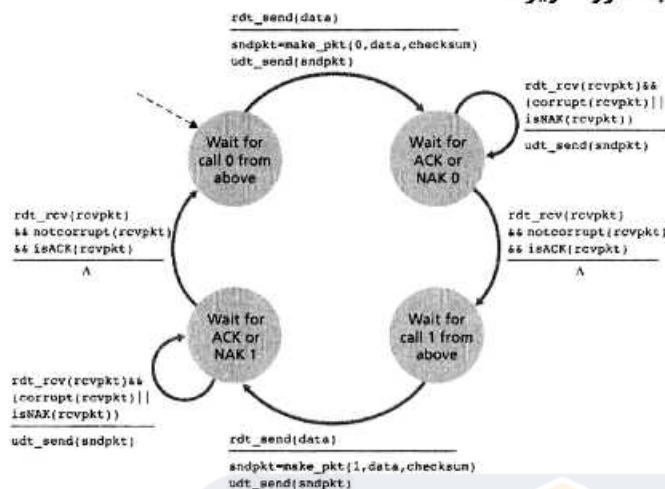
rdt_send(data)

sndpkt=make_pkt(0,data,checksum)
udt_send(sndpkt)

rdt_rcv(rcvpkt)&&
(corrupt(rcvpkt)||
isNAK(rcvpkt))

udt_send(sndpkt)

Wait for call 0 from above

Wait for ACK or NAK 0

rdt_rcv(rcvpkt)
&& notcorrupt(rcvpkt)
&& isACK(rcvpkt)

Λ

rdt_rcv(rcvpkt)
&& notcorrupt(rcvpkt)
&& isACK(rcvpkt)

Λ

Wait for ACK or NAK 1

Wait for call 1 from above

rdt_rcv(rcvpkt)&&
(corrupt(rcvpkt)||
isNAK(rcvpkt))

udt_send(sndpkt)

rdt_send(data)

sndpkt=make_pkt(1,data,checksum)
udt_send(sndpkt)